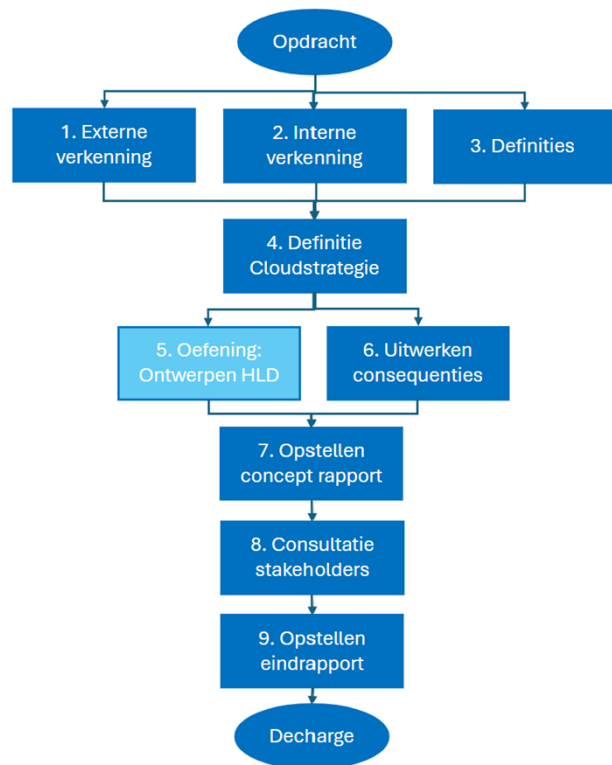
Opdracht

1. Externe verkenning

2. Interne verkenning

3. Definities

4. Definitie Cloudstrategie

5. Oefening: Ontwerpen HLD

6. Uitwerken consequenties

7. Opstellen concept rapport

8. Consultatie stakeholders

9. Opstellen eindrapport

Decharge